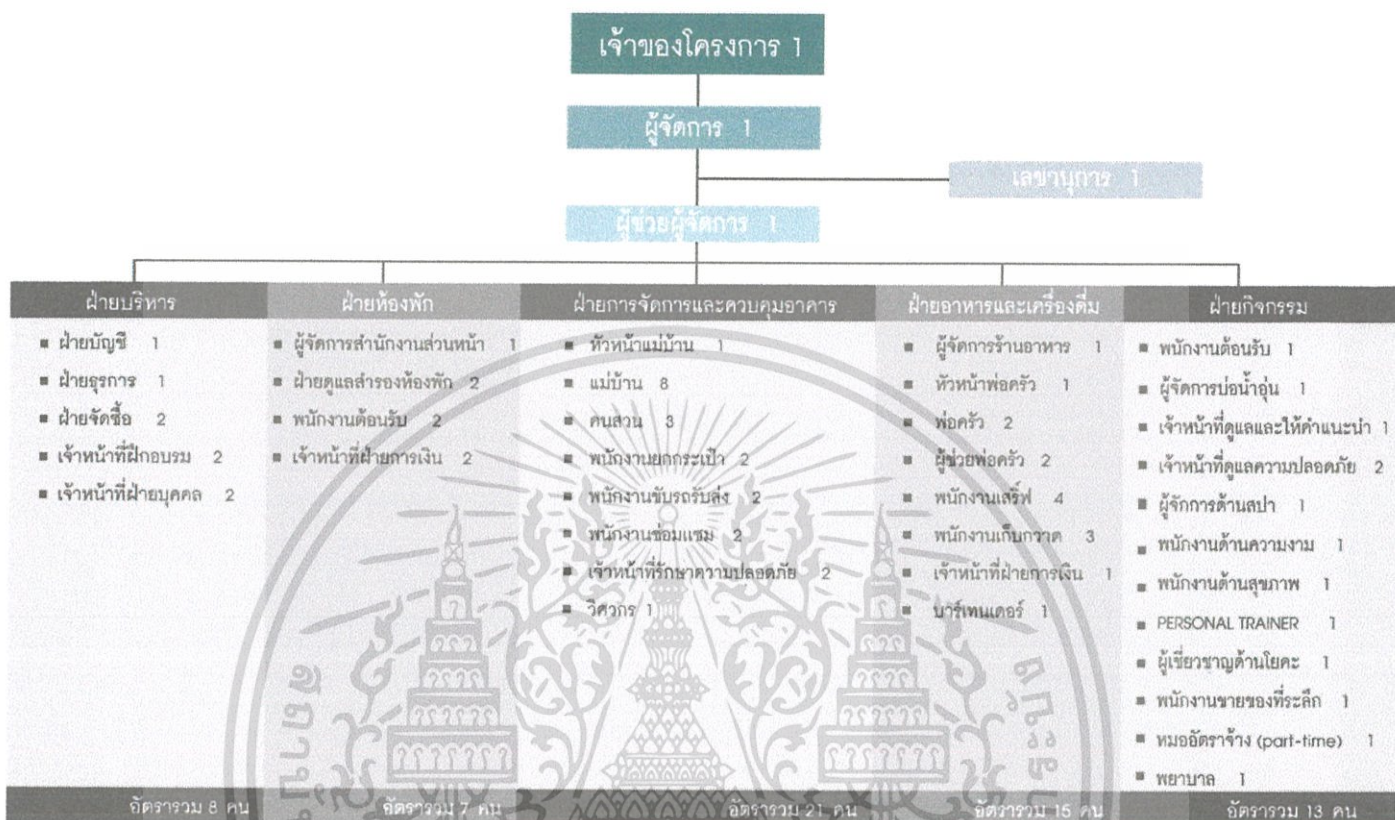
เจ้าของโครงการ 1

ผู้จัดการ 1

เลขานุการ 1

ผู้ช่วยผู้จัดการ 1

| ฝ่ายบริหาร | ฝ่ายห้องพัก | ฝ่ายการจัดการและควบคุมอาคาร | ฝ่ายอาหารและเครื่องดื่ม | ฝ่ายกิจกรรม |
|---|---|---|---|---|
| ■ ฝ่ายบัญชี 1 | ■ ผู้จัดการสำนักงานส่วนหน้า 1 | ■ หัวหน้าแม่บ้าน 1 | ■ ผู้จัดการร้านอาหาร 1 | ■ พนักงานต้อนรับ 1 |
| ■ ฝ่ายธุรการ 1 | ■ ฝ่ายดูแลสำรองห้องพัก 2 | ■ แม่บ้าน 8 | ■ หัวหน้าพ่อครัว 1 | ■ ผู้จัดการบ่อน้ำอุ่น 1 |
| ■ ฝ่ายจัดซื้อ 2 | ■ พนักงานต้อนรับ 2 | ■ คนสวน 3 | ■ พ่อครัว 2 | ■ เจ้าหน้าที่ดูแลและให้คำแนะนำ 1 |
| ■ เจ้าหน้าที่ฝึกอบรม 2 | ■ เจ้าหน้าที่ฝ่ายการเงิน 2 | ■ พนักงานยกกระเป๋า 2 | ■ ผู้ช่วยพ่อครัว 2 | ■ เจ้าหน้าที่ดูแลความปลอดภัย 2 |
| ■ เจ้าหน้าที่ฝ่ายบุคคล 2 | | ■ พนักงานขับรถรับส่ง 2 | ■ พนักงานเสิร์ฟ 4 | ■ ผู้จัดการด้านสปา 1 |
| | | ■ พนักงานซ่อมแซม 2 | ■ พนักงานเก็บกวาด 3 | ■ พนักงานด้านความงาม 1 |
| | | ■ เจ้าหน้าที่รักษาความปลอดภัย 2 | ■ เจ้าหน้าที่ฝ่ายการเงิน 1 | ■ พนักงานด้านสุขภาพ 1 |
| | | ■ วิศวกร 1 | ■ บาร์เทนเดอร์ 1 | ■ PERSONAL TRAINER 1 |
| | | | | ■ ผู้เชี่ยวชาญด้านโยคะ 1 |
| | | | | ■ พนักงานขายของที่ระลึก 1 |
| | | | | ■ หมออัตราจ้าง (part-time) 1 |
| | | | | ■ พยาบาล 1 |
| อัตรารวม 8 คน | อัตรารวม 7 คน | อัตรารวม 21 คน | อัตรารวม 15 คน | อัตรารวม 13 คน |